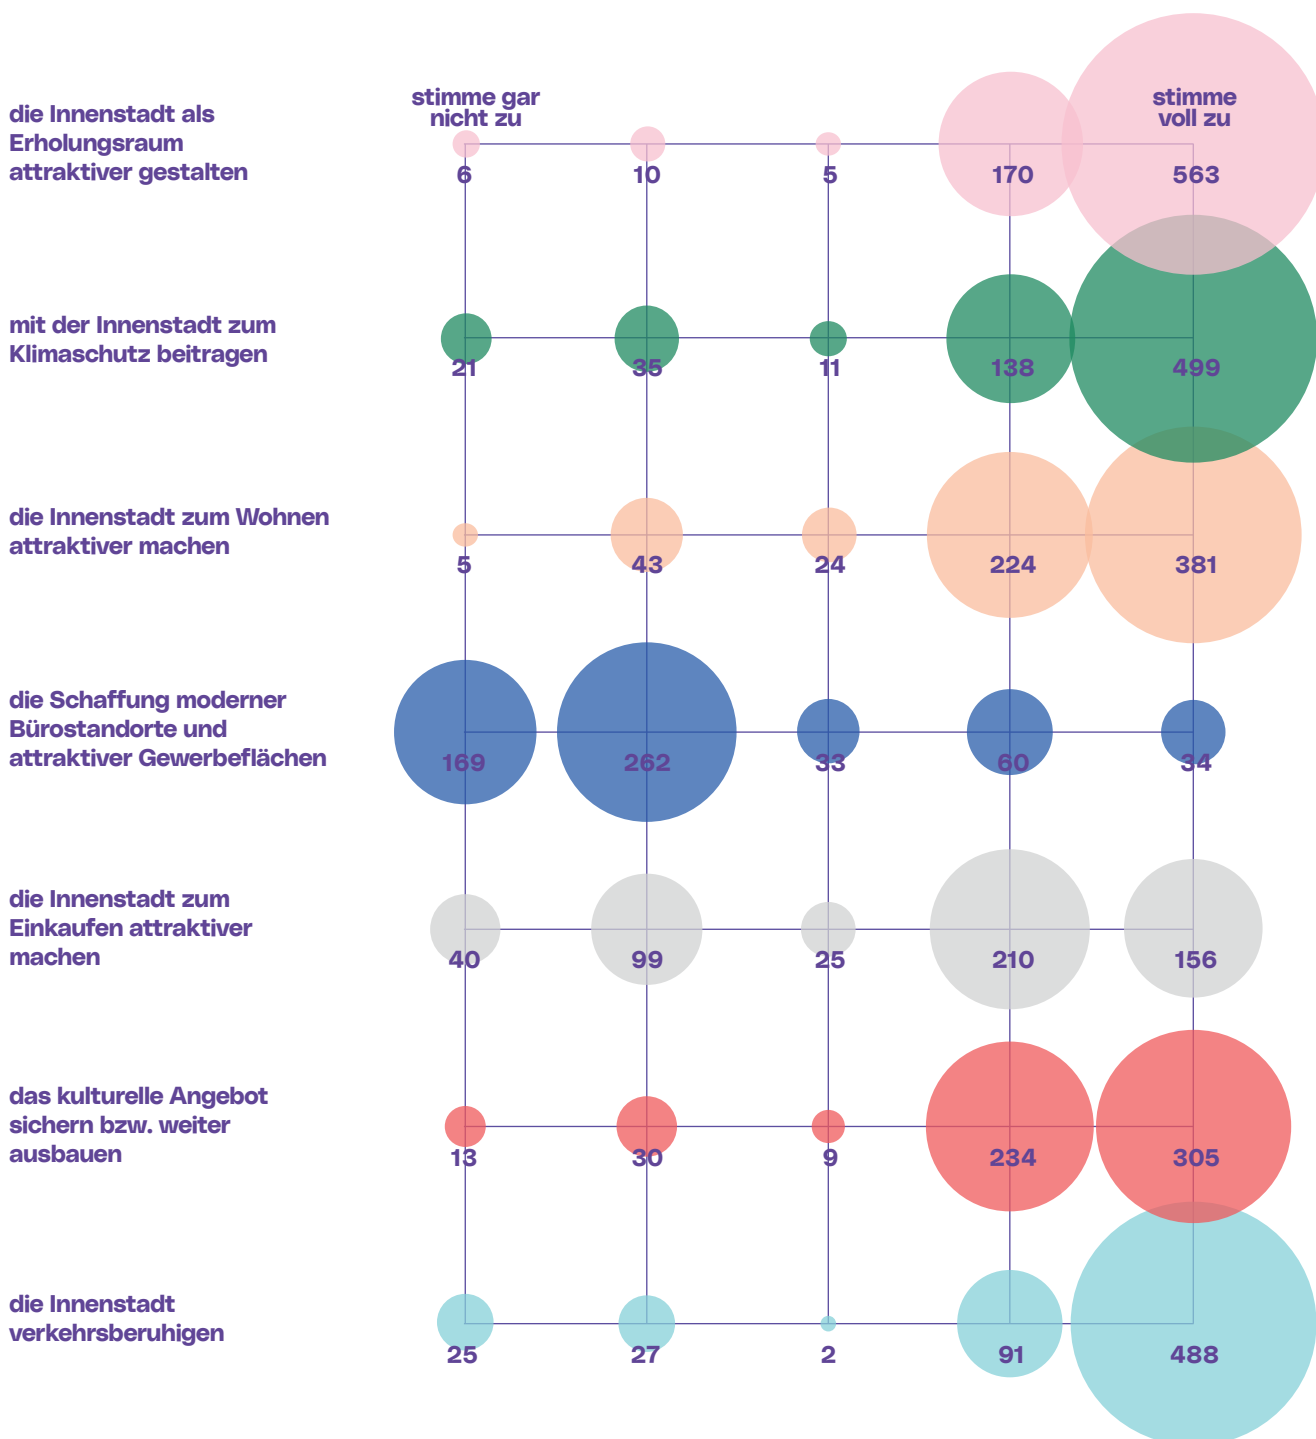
stimme gar nicht zu

stimme voll zu

die Innenstadt als Erholungsraum attraktiver gestalten

6 10 5 170 563

mit der Innenstadt zum Klimaschutz beitragen

21 35 11 138 499

die Innenstadt zum Wohnen attraktiver machen

5 43 24 224 381

die Schaffung moderner Bürostandorte und attraktiver Gewerbeflächen

169 262 33 60 34

die Innenstadt zum Einkaufen attraktiver machen

40 99 25 210 156

das kulturelle Angebot sichern bzw. weiter ausbauen

13 30 9 234 305

die Innenstadt verkehrsberuhigen

25 27 2 91 488